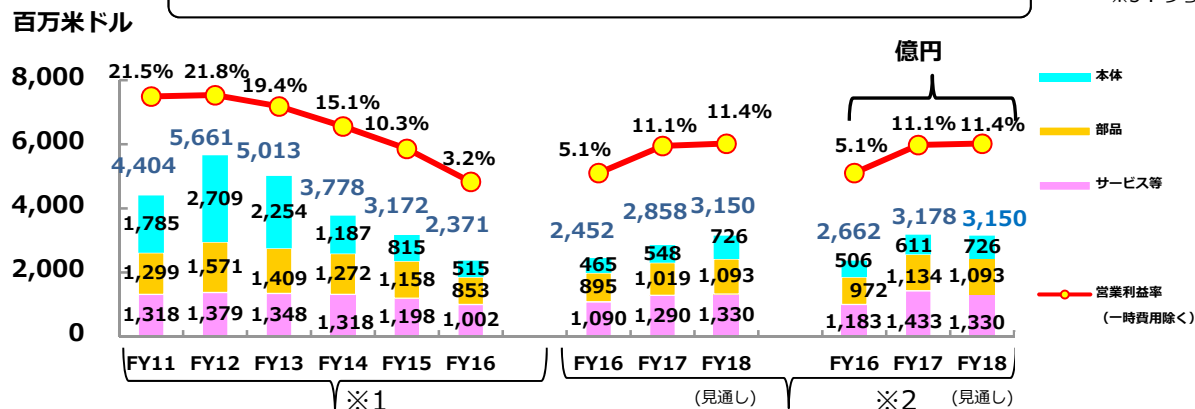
百万米ドル

億円

8,000
6,000
4,000
2,000
0

21.5% 21.8% 19.4% 15.1% 10.3% 3.2%

4,404 5,661 5,013 3,778 3,172 2,371

1,785 2,709 2,254 1,187 815 515
1,299 1,571 1,409 1,272 1,158 853
1,318 1,379 1,348 1,318 1,198 1,002

FY11 FY12 FY13 FY14 FY15 FY16

※1

5.1% 11.1% 11.4%

2,452 2,858 3,150

465 548 726
895 1,019 1,093
1,090 1,290 1,330

FY16 FY17 FY18

(見通し)

5.1% 11.1% 11.4%

2,662 3,178 3,150

506 611 726
972 1,134 1,093
1,183 1,433 1,330

FY16 FY17 FY18

※2 (見通し)

本体
部品
サービス等
営業利益率
(一時費用除く)